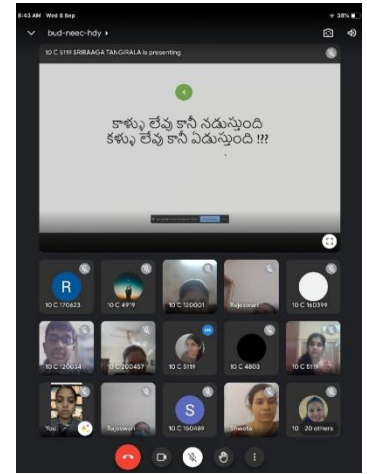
8:43 AM Wed 8 Sep
38%
bud-neec-hdy
10 C 5119 SRIRAAGA TANGIRALA is presenting
4
కాళ్ళు లేవు కానీ నడుస్తుంది
కళ్ళు లేవు కానీ ఏడుస్తుంది !!?
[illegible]
R
10 C 170623
10 C 4919
10 C 120001
Rajeswari
10 C 160399
10 C 120034
10 C 200457
10 C 5119
10 C 4803
10 C 5119
You
Rajeswari
S
10 C 160489
Sheela
10 20 others